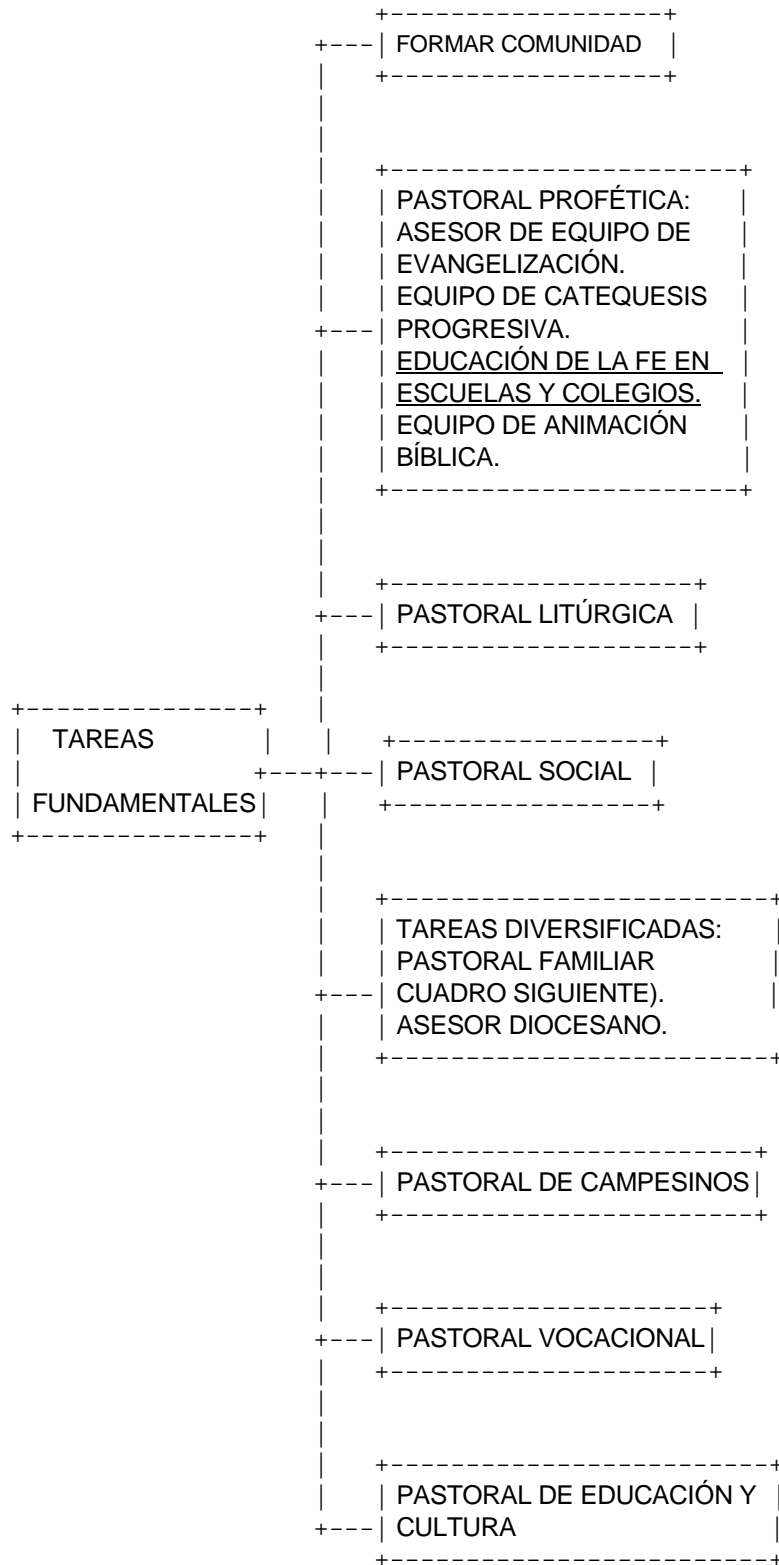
TAREAS FUNDAMENTALES

FORMAR COMUNIDAD

PASTORAL PROFÉTICA:
ASESOR DE EQUIPO DE EVANGELIZACIÓN.
EQUIPO DE CATEQUESIS PROGRESIVA.
EDUCACIÓN DE LA FE EN ESCUELAS Y COLEGIOS.
EQUIPO DE ANIMACIÓN BÍBLICA.

PASTORAL LITÚRGICA

PASTORAL SOCIAL

TAREAS DIVERSIFICADAS:
PASTORAL FAMILIAR
CUADRO SIGUIENTE).
ASESOR DIOCESANO.

PASTORAL DE CAMPESINOS

PASTORAL VOCACIONAL

PASTORAL DE EDUCACIÓN Y CULTURA